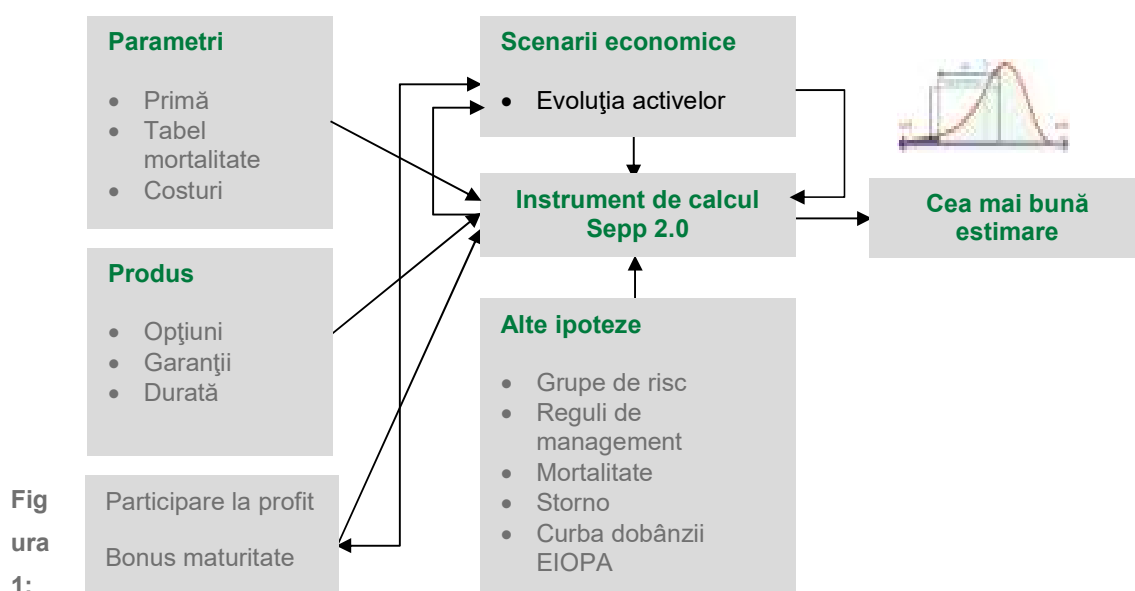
**Parametri**

- Primă
- Tabel mortalitate
- Costuri

**Produs**

- Opţiuni
- Garanţii
- Durată

Participare la profit

Bonus maturitate

**Scenarii economice**

- Evoluţia activelor

**Instrument de calcul Sepp 2.0**

**Alte ipoteze**

- Grupe de risc
- Reguli de management
- Mortalitate
- Storno
- Curba dobânzii EIOPA

**Cea mai bună estimare**

Figura 1: